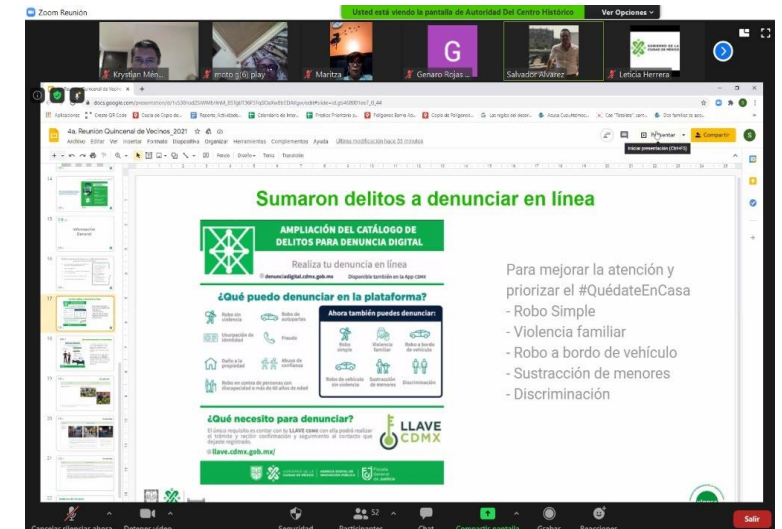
Zoom Reunión

Usted está viendo la pantalla de Autoridad Del Centro Histórico

Ver Opciones

Krystian Mén...

moto g(6) play

Maritza

Genaro Rojas ...

Salvador Álvarez

Leticia Herrera

4a. Reunion Quincenal de Vecinos_2021

Archivo Editar Ver Insertar Formato Diapositiva Organizar Herramientas Complementos Ayuda

Presentar

Compartir

Iniciar presentación (Ctrl+F5)

Información General

Sumaron delitos a denunciar en línea

AMPLIACIÓN DEL CATÁLOGO DE DELITOS PARA DENUNCIA DIGITAL

Realiza tu denuncia en línea

denunciadigital.cdmx.gob.mx

Disponible también en la App CDMX

¿Qué puedo denunciar en la plataforma?

Robo sin violencia

Robo de autopartes

Usurpación de identidad

Fraude

Daño a la propiedad

Abuso de confianza

Robo en contra de personas con discapacidad o más de 60 años de edad

Ahora también puedes denunciar:

Robo simple

Violencia familiar

Robo a bordo de vehículo

Robo de vehículo sin violencia

Sustracción de menores

Discriminación

¿Qué necesito para denunciar?

El único requisito es contar con tu LLAVE CDMX con ella podrás realizar el trámite y recibir confirmación y seguimiento al contacto que dejaste registrado.

llave.cdmx.gob.mx/

LLAVE CDMX

Para mejorar la atención y priorizar el #QuédateEnCasa
- Robo Simple
- Violencia familiar
- Robo a bordo de vehículo
- Sustracción de menores
- Discriminación

Cancelar silenciar ahora

Detener vídeo

Seguridad

Participantes 52

Chat

Compartir pantalla

Grabar

Reacciones

Salir